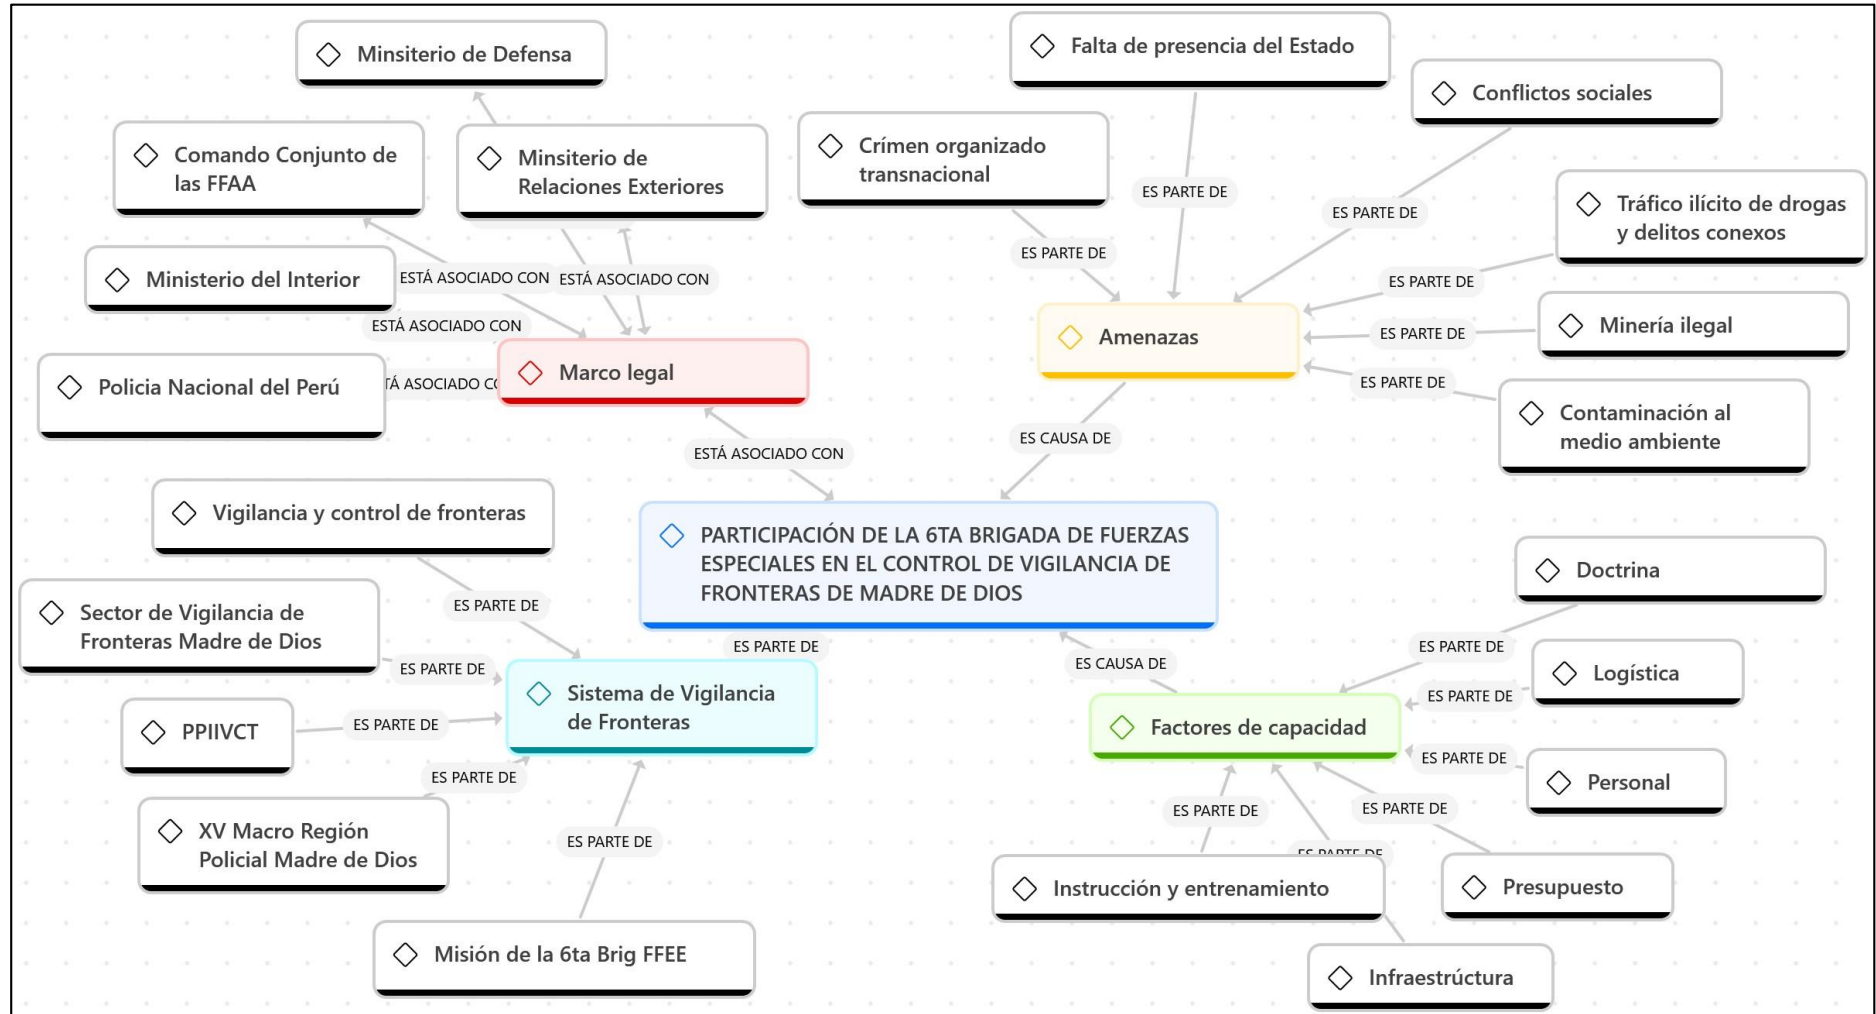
Minsiterio de Defensa

Comando Conjunto de las FFAA

Minsiterio de Relaciones Exteriores

Ministerio del Interior

ESTÁ ASOCIADO CON

ESTÁ ASOCIADO CON

ESTÁ ASOCIADO CON

Policia Nacional del Perú

TÁ ASOCIADO C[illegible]

Marco legal

Falta de presencia del Estado

Conflictos sociales

Crímen organizado transnacional

ES PARTE DE

ES PARTE DE

ES PARTE DE

Tráfico ilícito de drogas y delitos conexos

ES PARTE DE

Amenazas

ES PARTE DE

Minería ilegal

ES PARTE DE

Contaminación al medio ambiente

ESTÁ ASOCIADO CON

ES CAUSA DE

Vigilancia y control de fronteras

PARTICIPACIÓN DE LA 6TA BRIGADA DE FUERZAS ESPECIALES EN EL CONTROL DE VIGILANCIA DE FRONTERAS DE MADRE DE DIOS

Doctrina

ES PARTE DE

Sector de Vigilancia de Fronteras Madre de Dios

ES PARTE DE

ES PARTE DE

ES PARTE DE

ES CAUSA DE

ES PARTE DE

Logística

ES PARTE DE

Sistema de Vigilancia de Fronteras

PPIIVCT

ES PARTE DE

Factores de capacidad

ES PARTE DE

ES PARTE DE

Personal

XV Macro Región Policial Madre de Dios

ES PARTE DE

ES PARTE DE

ES PARTE DE

ES PARTE DE

Instrucción y entrenamiento

Presupuesto

Misión de la 6ta Brig FFEE

Infraestrúctura